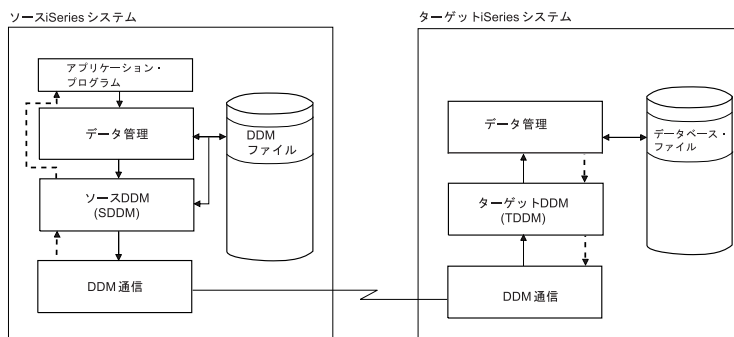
ソースiSeries システム

アプリケーション・プログラム

データ管理

DDM ファイル

ソースDDM (SDDM)

DDM 通信

ターゲットiSeries システム

データ管理

データベース・ファイル

ターゲットDDM (TDDM)

DDM 通信